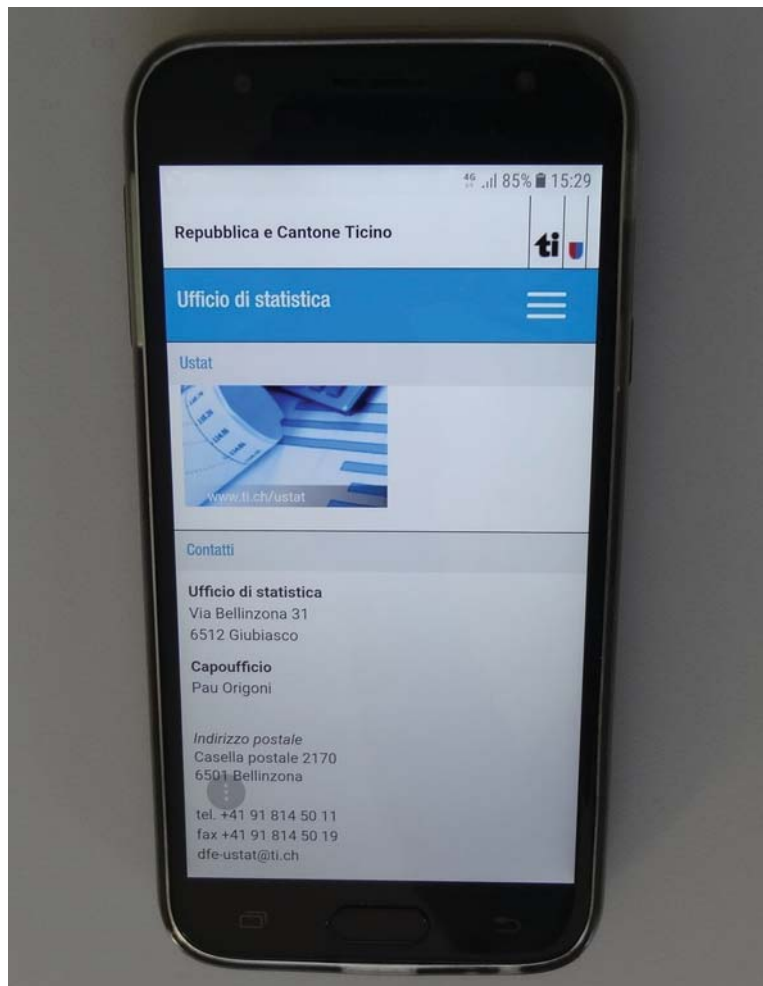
4G 85% 15:29

Repubblica e Cantone Ticino

ti

Ufficio di statistica

Ustat

www.ti.ch/ustat

Contatti

Ufficio di statistica
Via Bellinzona 31
6512 Giubiasco

Capoufficio
Pau Origoni

Indirizzo postale
Casella postale 2170
6501 Bellinzona

tel. +41 91 814 50 11
fax +41 91 814 50 19
dfe-ustat@ti.ch